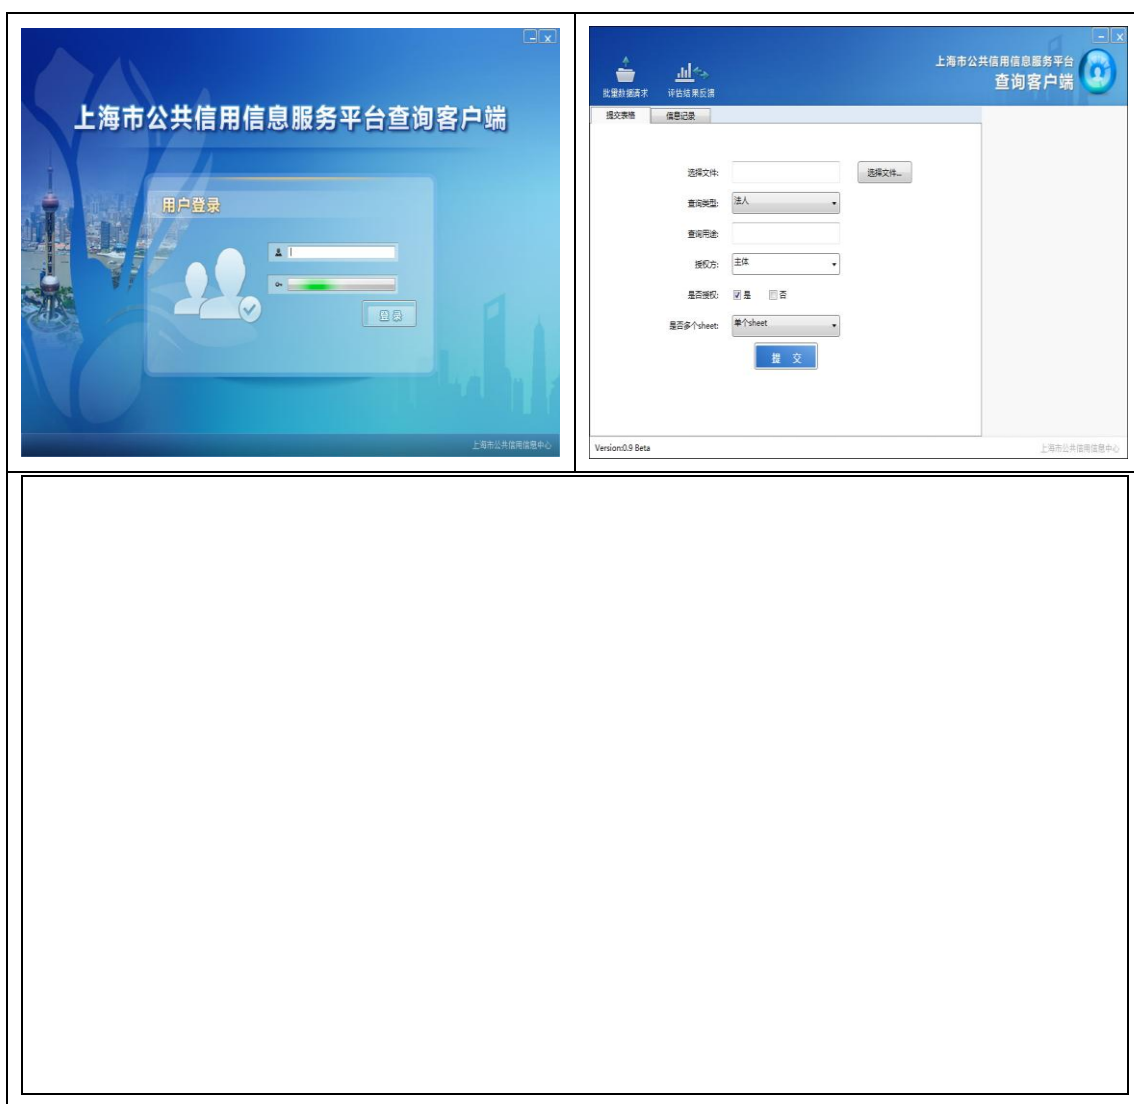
上海市公共信用信息服务平台查询客户端

用户登录

登录

上海市公共信用信息中心

批量数据请求 评估结果反馈

上海市公共信用信息服务平台
查询客户端

提交表格 信息记录

选择文件:

选择文件...

查询类型: 法人

查询用途:

授权方: 主体

是否授权: ☑是 ☐否

是否多个sheet: 单个sheet

提 交

Version:0.9 Beta

上海市公共信用信息中心